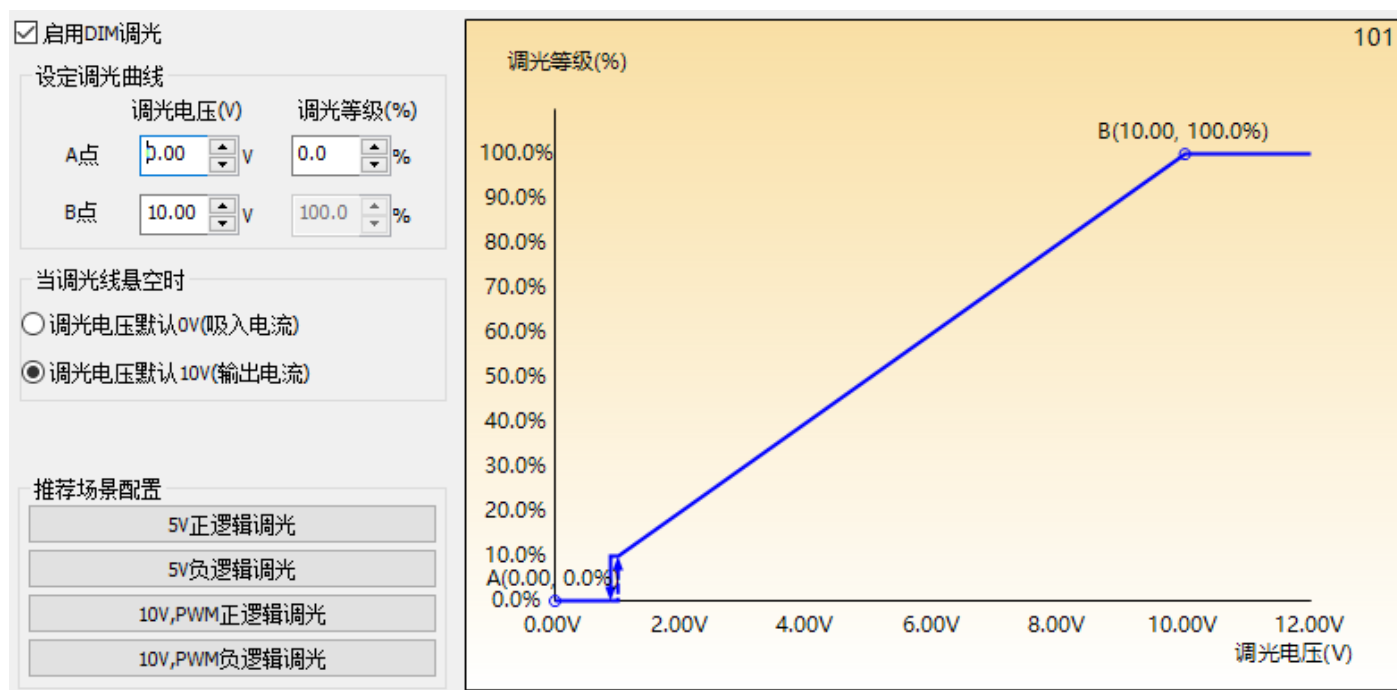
☑ 启用DIM调光

设定调光曲线

| | 调光电压(V) | | 调光等级(%) | |
|---|---|---|---|---|
| A点 | 0.00 | V | 0.0 | % |
| B点 | 10.00 | V | 100.0 | % |

当调光线悬空时

调光电压默认0V(吸入电流)

调光电压默认10V(输出电流)

推荐场景配置

5V正逻辑调光

5V负逻辑调光

10V,PWM正逻辑调光

10V,PWM负逻辑调光

101

调光等级(%)

B(10.00, 100.0%)

100.0%
90.0%
80.0%
70.0%
60.0%
50.0%
40.0%
30.0%
20.0%
10.0%
A(0.00, 0.0%)
0.0%

0.00V 2.00V 4.00V 6.00V 8.00V 10.00V 12.00V

调光电压(V)